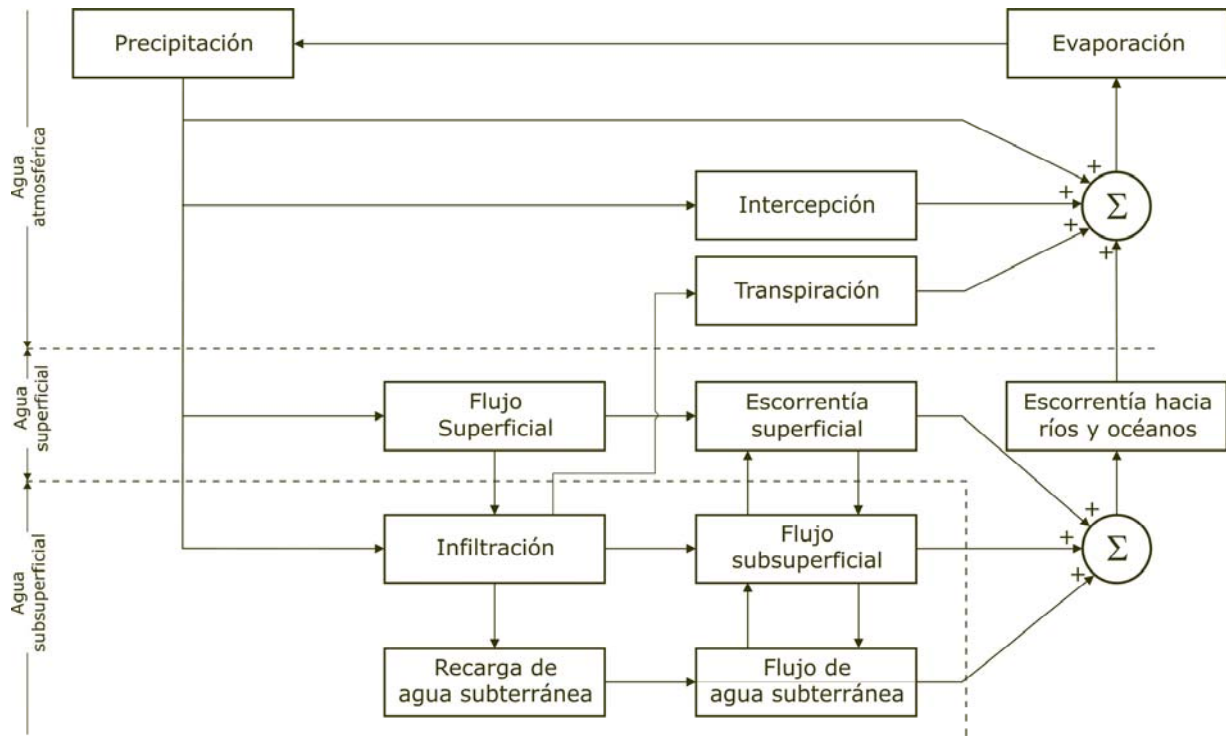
Agua atmosférica

Agua superficial

Agua subsuperficial

Precipitación

Evaporación

Intercepción

Transpiración

$\Sigma$

+

+

+

+

Flujo Superficial

Escorrentía superficial

Escorrentía hacia ríos y océanos

Infiltración

Flujo subsuperficial

$\Sigma$

+

+

+

Recarga de agua subterránea

Flujo de agua subterránea